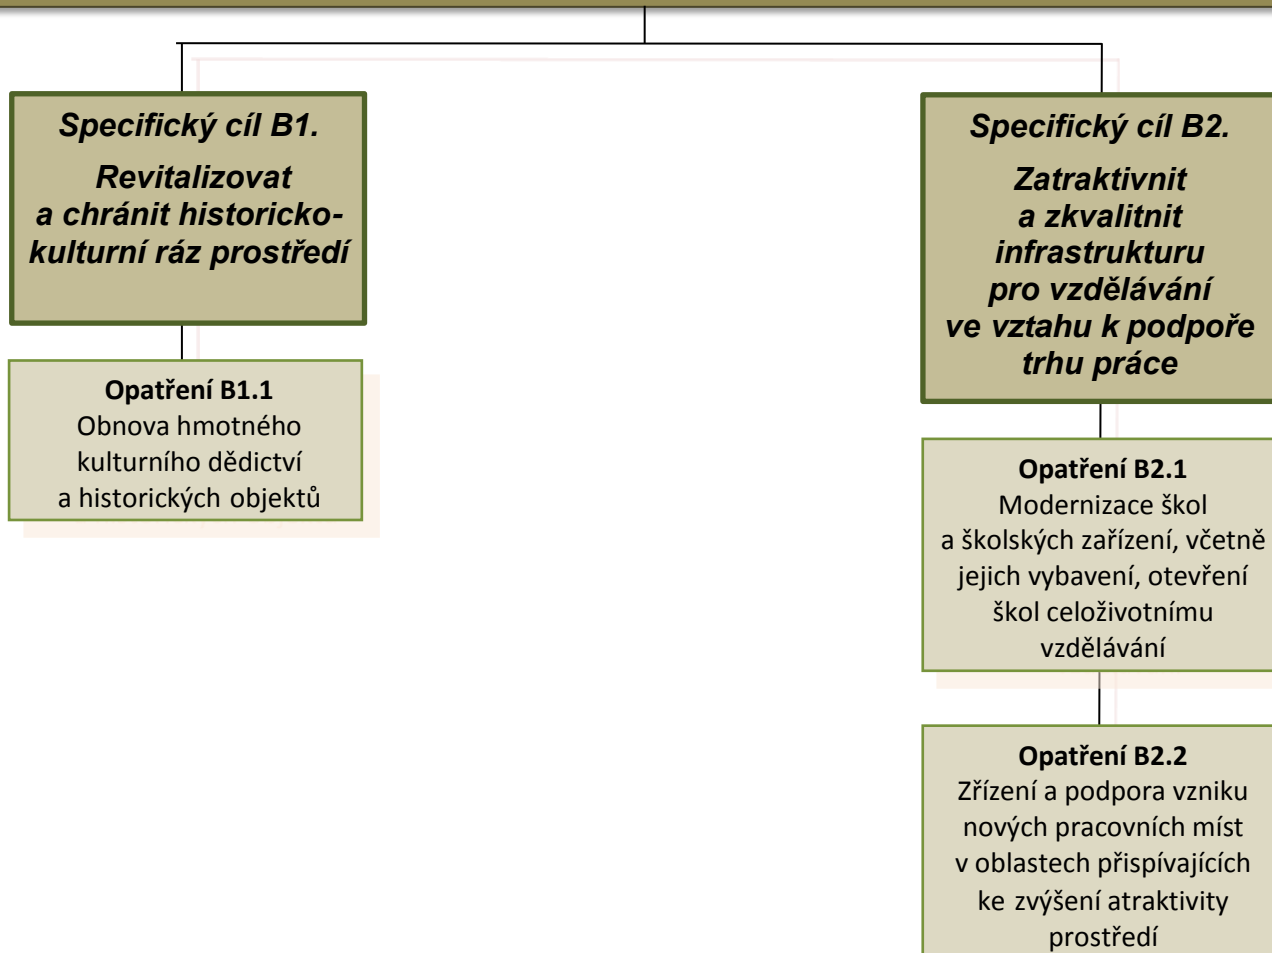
Specifický cíl B1.

Revitalizovat a chránit historicko-kulturní ráz prostředí

Opatření B1.1
Obnova hmotného kulturního dědictví a historických objektů

Specifický cíl B2.

Zatraktivnit a zkvalitnit infrastrukturu pro vzdělávání ve vztahu k podpoře trhu práce

Opatření B2.1
Modernizace škol a školských zařízení, včetně jejich vybavení, otevření škol celoživotnímu vzdělávání

Opatření B2.2
Zřízení a podpora vzniku nových pracovních míst v oblastech přispívajících ke zvýšení atraktivity prostředí